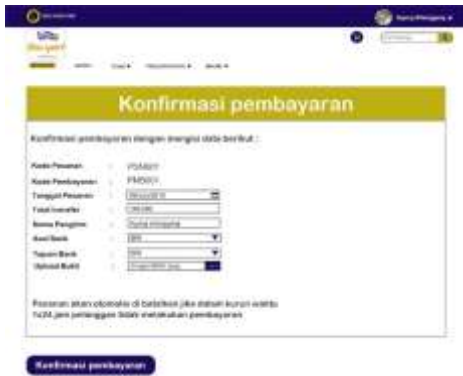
Konfirmasi pembayaran

Konfirmasi pembayaran dengan mengisi data berikut :

Kode Pesanan : PS0001
Kode Pembayaran : PM0001
Tanggal Pesanan :
Total transfer :
Nama Pengirim :
Asal Bank :
Tujuan Bank :
Upload Bukti :

Pesanan akan otomatis di batalkan jika dalam kurun waktu 1x24 jam pelanggan tidak melakukan pembayaran

Konfirmasi pembayaran